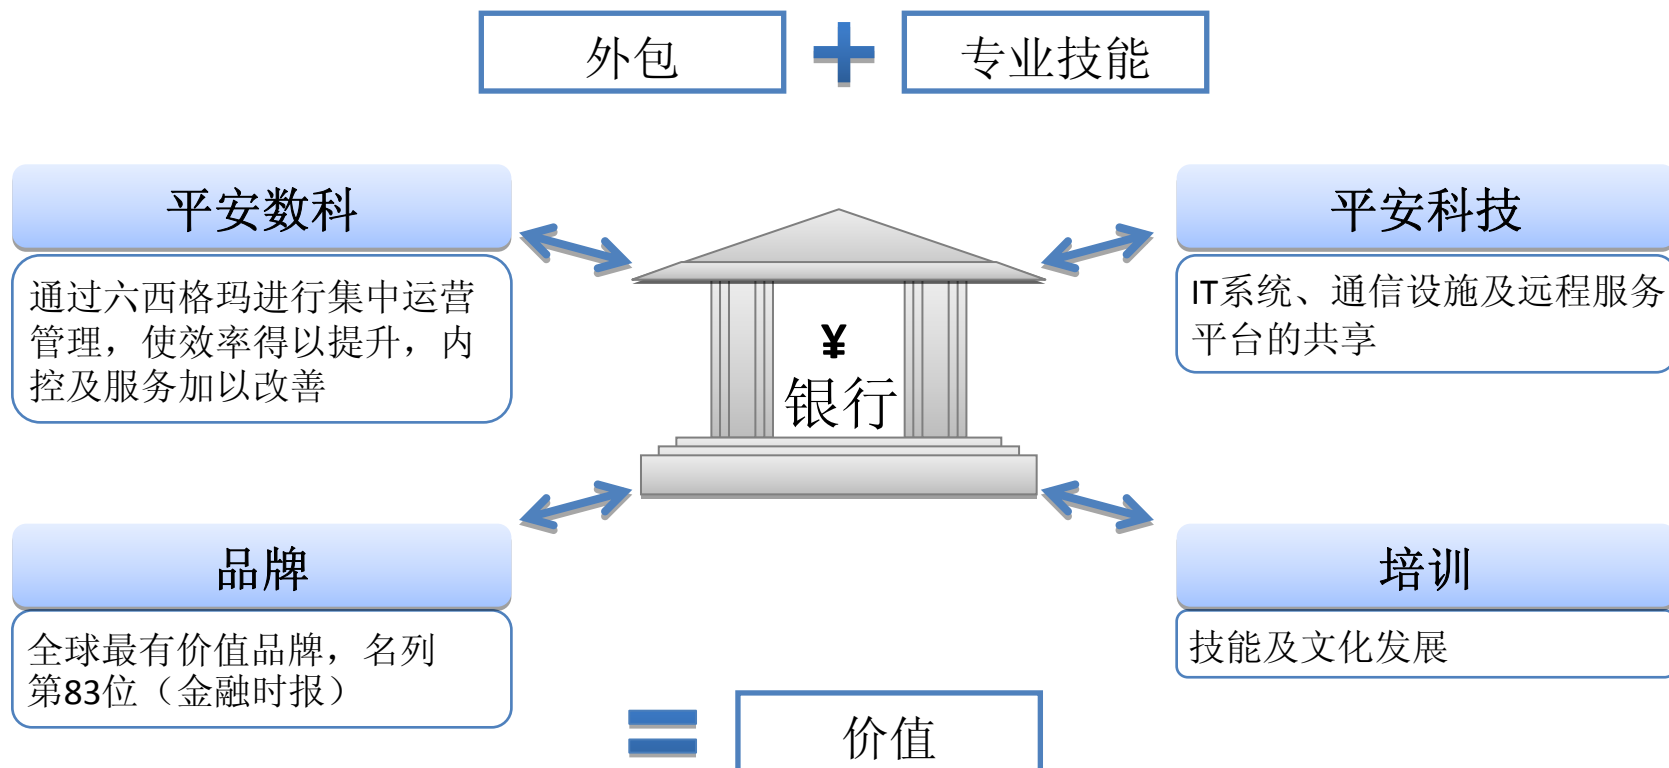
外包

专业技能

平安数科

通过六西格玛进行集中运营管理，使效率得以提升，内控及服务加以改善

¥
银行

平安科技

IT系统、通信设施及远程服务平台的共享

品牌

全球最有价值品牌，名列第83位（金融时报）

培训

技能及文化发展

价值